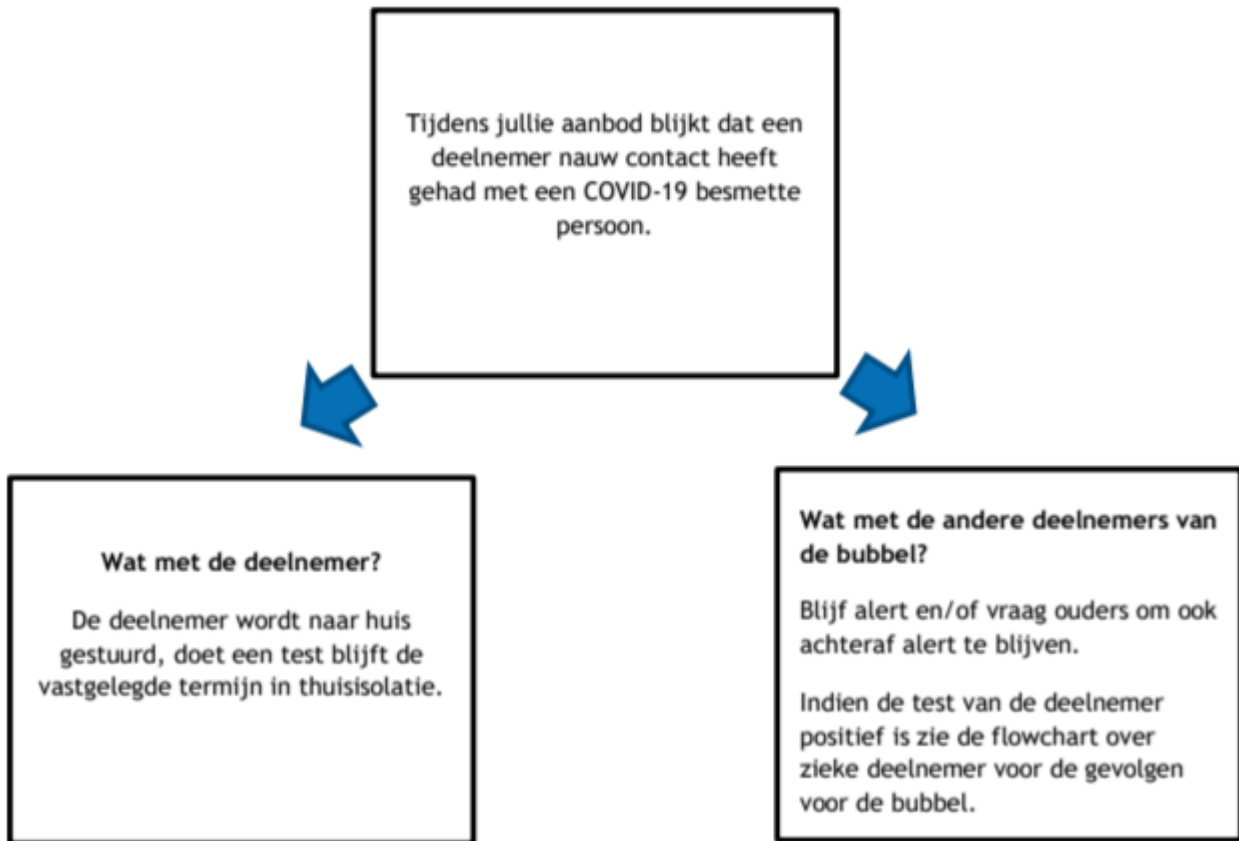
Tijdens jullie aanbod blijkt dat een deelnemer nauw contact heeft gehad met een COVID-19 besmette persoon.

**Wat met de deelnemer?**

De deelnemer wordt naar huis gestuurd, doet een test blijft de vastgelegde termijn in thuisisolatie.

**Wat met de andere deelnemers van de bubbel?**

Blijf alert en/of vraag ouders om ook achteraf alert te blijven.

Indien de test van de deelnemer positief is zie de flowchart over zieke deelnemer voor de gevolgen voor de bubbel.